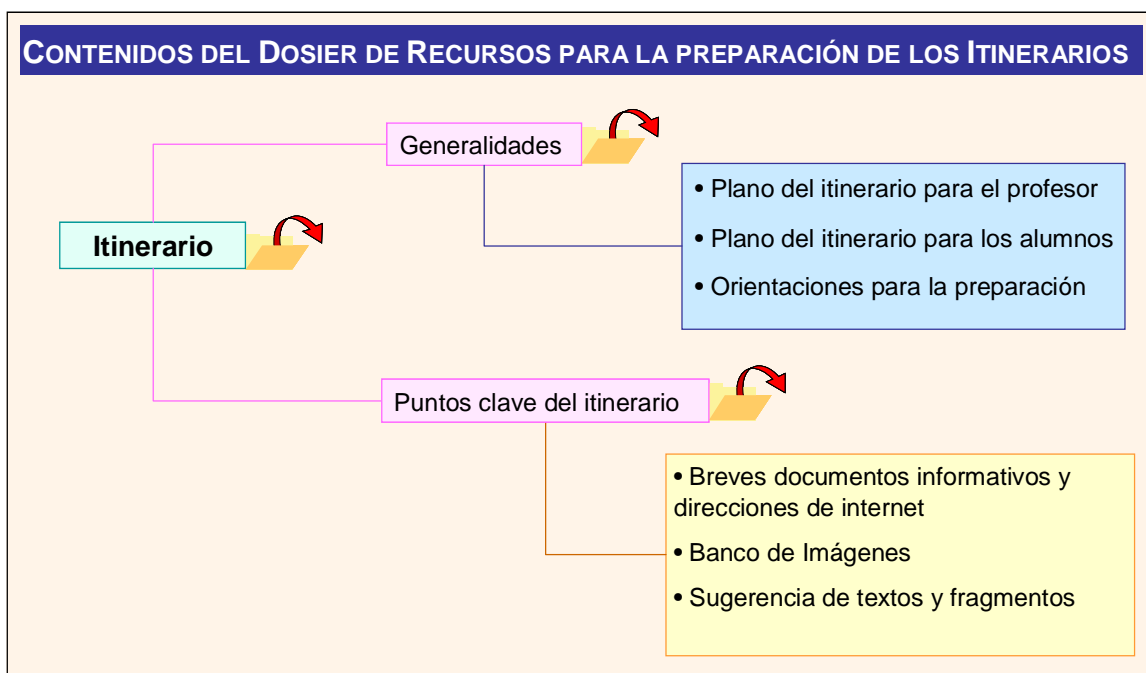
Contenidos del Dosier de Recursos para la preparación de los Itinerarios

Itinerario

Generalidades

• Plano del itinerario para el profesor
• Plano del itinerario para los alumnos
• Orientaciones para la preparación

Puntos clave del itinerario

• Breves documentos informativos y direcciones de internet
• Banco de Imágenes
• Sugerencia de textos y fragmentos